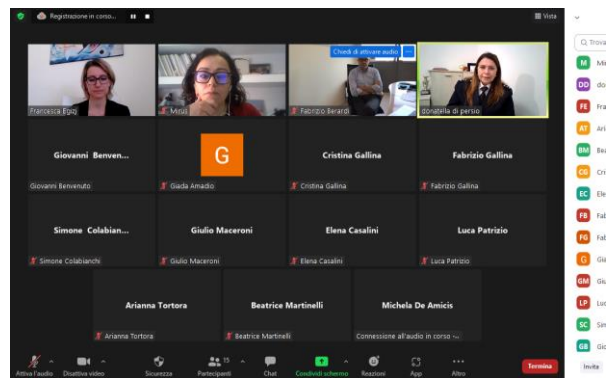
Registrazione in corso...

Vista

Chiedi di attivare audio

Francesca Egiq

Mirus

Fabrizio Berardi

donatella di persio

Giovanni Benven...

Giovanni Benvenuto

G

Giada Amadio

Cristina Gallina

Cristina Gallina

Fabrizio Gallina

Fabrizio Gallina

Simone Colabian...

Simone Colabianchi

Giulio Maceroni

Giulio Maceroni

Elena Casalini

Elena Casalini

Luca Patrizio

Luca Patrizio

Arianna Tortora

Arianna Tortora

Beatrice Martinelli

Beatrice Martinelli

Michela De Amicis

Connessione all'audio in corso ...

Attiva l'audio

Disattiva video

Sicurezza

Partecipanti 15

Chat

Condividi schermo

Reazioni

App

Altro

Termina

Trova

M Mi

DD do

FE Fra

AT Ari

BM Be

CG Cri

EC Ele

FB Fab

FG Fab

G Gia

GM Giu

LP Luc

SC Sin

GB Gio

Invita